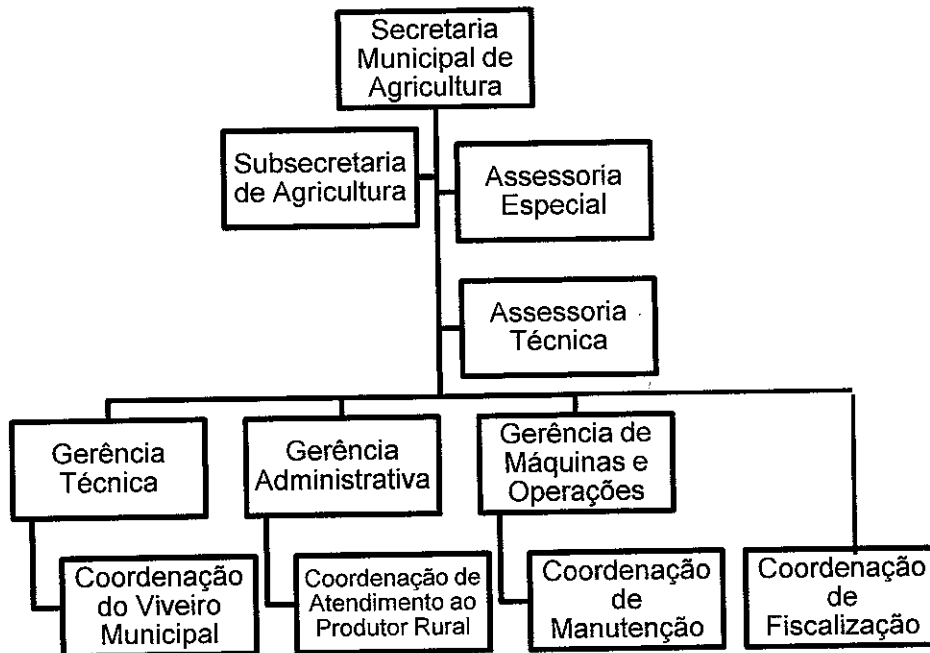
Secretaria Municipal de Agricultura

Subsecretaria de Agricultura

Assessoria Especial

Assessoria Técnica

Gerência Técnica

Gerência Administrativa

Gerência de Máquinas e Operações

Coordenação do Viveiro Municipal

Coordenação de Atendimento ao Produtor Rural

Coordenação de Manutenção

Coordenação de Fiscalização